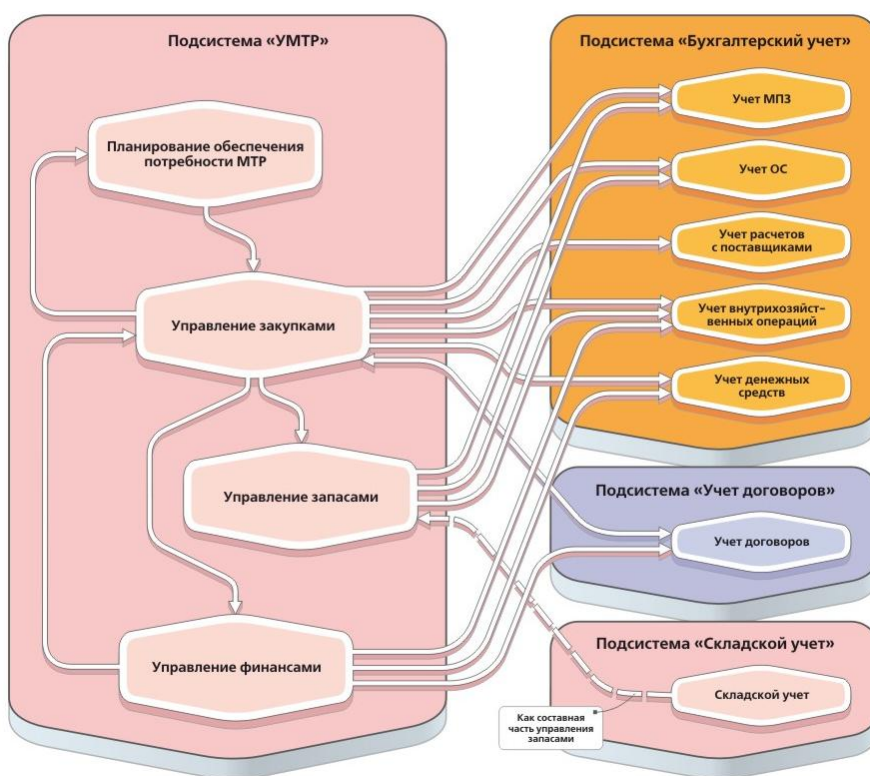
Подсистема «УМТР»

Планирование обеспечения потребности МТР

Управление закупками

Управление запасами

Управление финансами

Подсистема «Бухгалтерский учет»

Учет МПЗ

Учет ОС

Учет расчетов с поставщиками

Учет внутрихозяйственных операций

Учет денежных средств

Подсистема «Учет договоров»

Учет договоров

Подсистема «Складской учет»

Складской учет

Как составная часть управления запасами